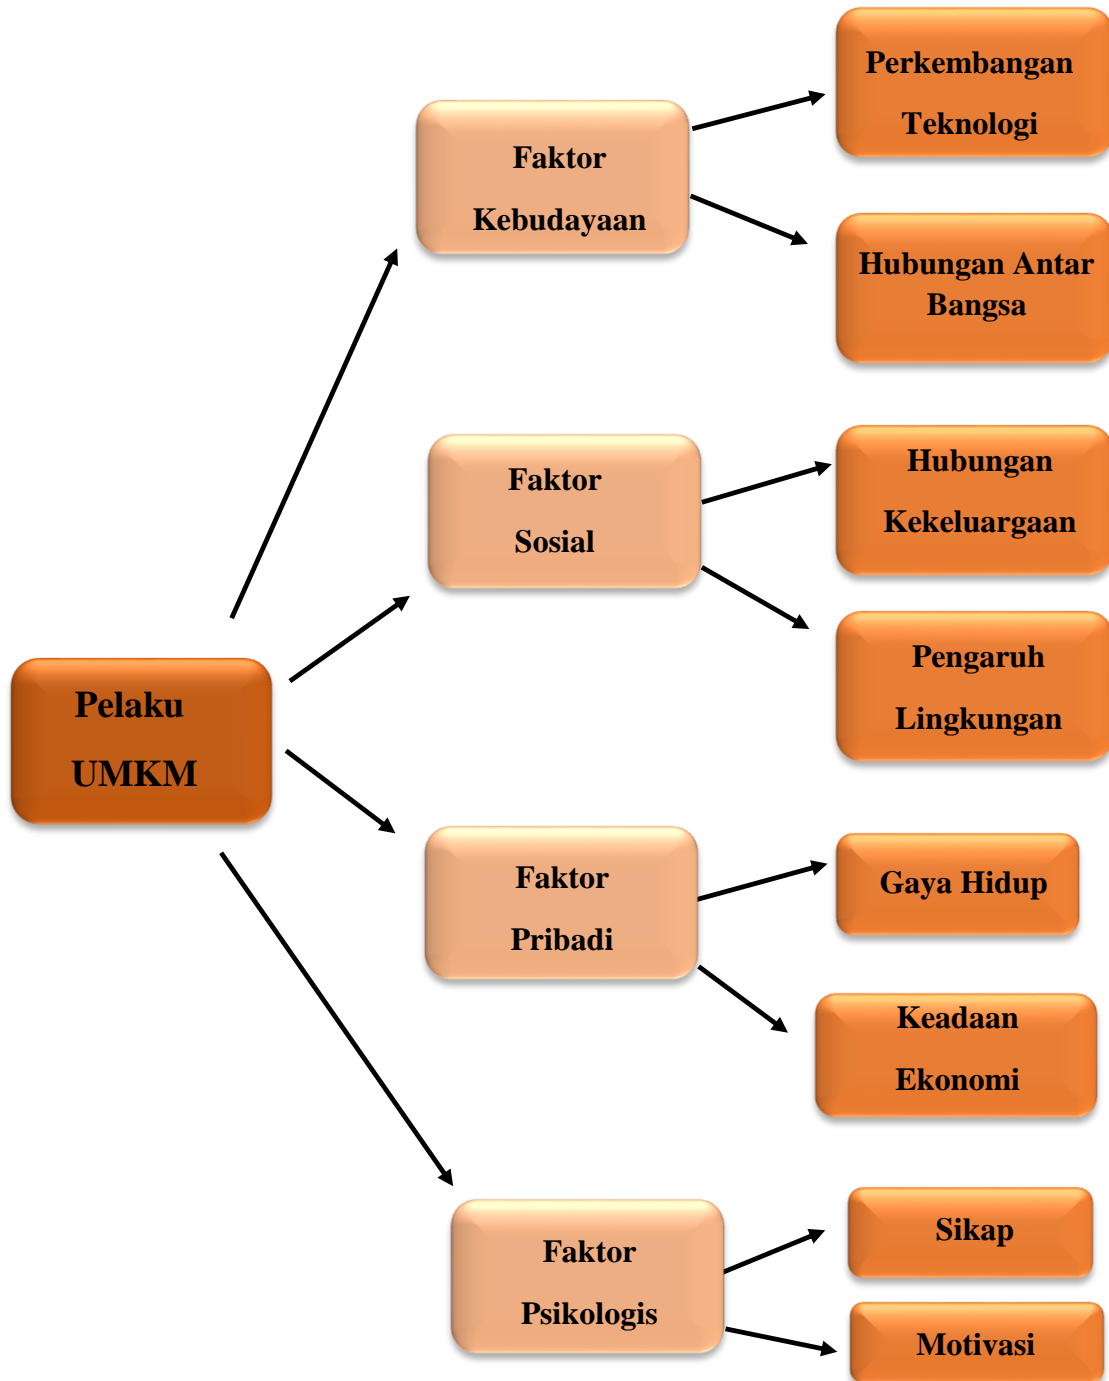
Pelaku UMKM

Faktor Kebudayaan

Perkembangan Teknologi

Hubungan Antar Bangsa

Faktor Sosial

Hubungan Kekeluargaan

Pengaruh Lingkungan

Faktor Pribadi

Gaya Hidup

Keadaan Ekonomi

Faktor Psikologis

Sikap

Motivasi